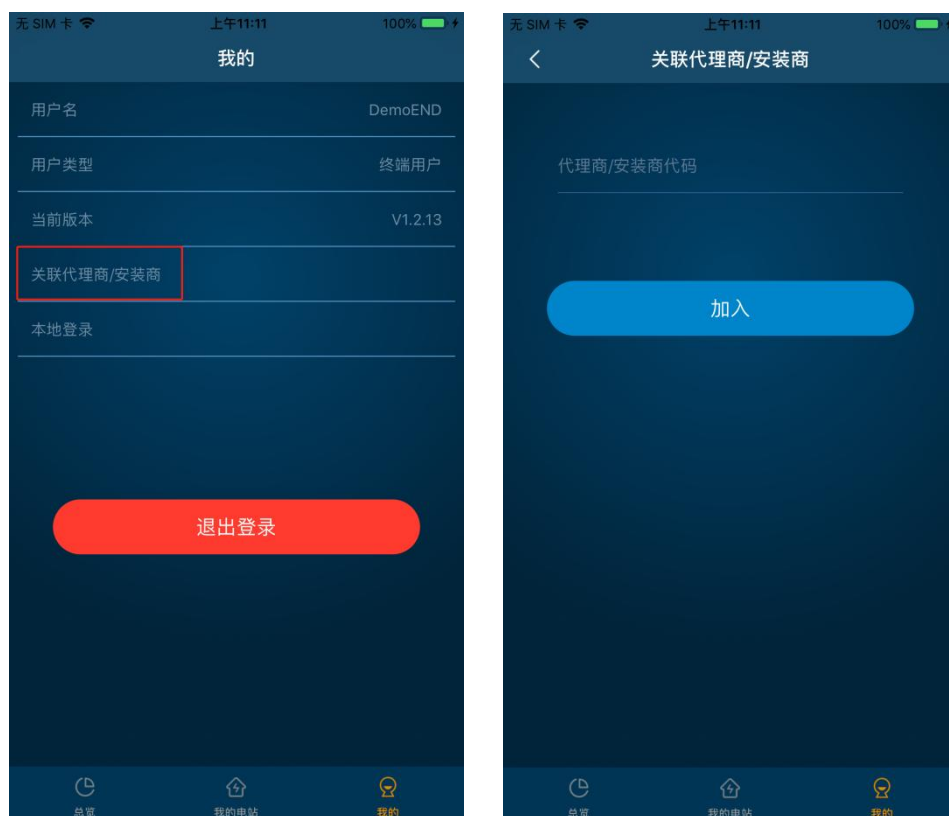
无 SIM 卡 上午11:11 100%

我的

用户名 DemoEND

用户类型 终端用户

当前版本 V1.2.13

关联代理商/安装商

本地登录

退出登录

总览 我的电站 我的

无 SIM 卡 上午11:11 100%

关联代理商/安装商

代理商/安装商代码

加入

总览 我的电站 我的